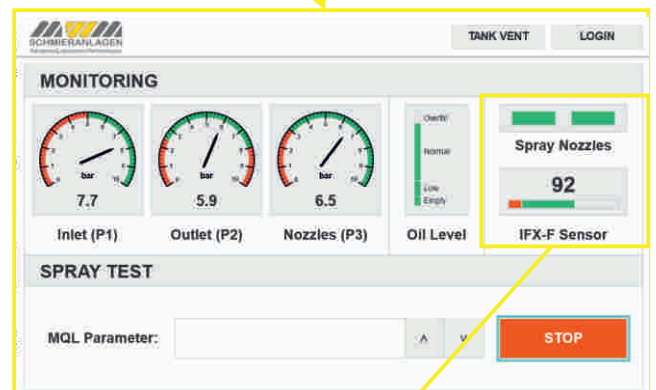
SCHMIERANLAGEN

TANK VENT
LOGIN

MONITORING

bar
7.7
Inlet (P1)

bar
5.9
Outlet (P2)

bar
6.5
Nozzles (P3)

Overfill
Normal
Low
Empty
Oil Level

Spray Nozzles

92
IFX-F Sensor

SPRAY TEST

MQL Parameter:
^
v
STOP